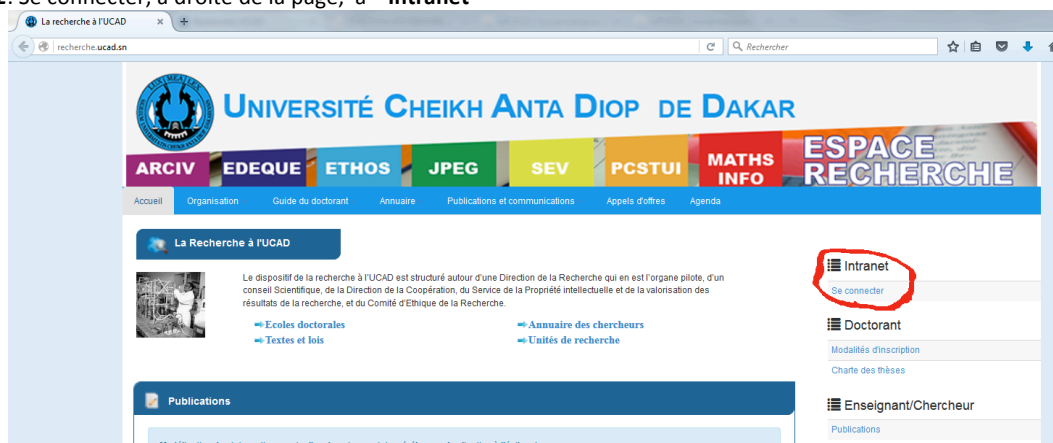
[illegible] Se connecter, à droite de la page, à « Intranet »

La recherche à l'UCAD

recherche.ucad.sn

Rechercher

UNIVERSITÉ CHEIKH ANTA DIOP DE DAKAR

ARCIV EDEQUE ETHOS JPEG SEV PCSTUI MATHS INFO ESPACE RECHERCHE

Accueil Organisation Guide du doctorant Annuaire Publications et communications Appels d'offres Agenda

La Recherche à l'UCAD

Le dispositif de la recherche à l'UCAD est structuré autour d'une Direction de la Recherche qui en est l'organe pilote, d'un conseil Scientifique, de la Direction de la Coopération, du Service de la Propriété intellectuelle et de la valorisation des résultats de la recherche, et du Comité d'Ethique de la Recherche.

Ecoles doctorales
Textes et lois
Annuaire des chercheurs
Unités de recherche

Publications

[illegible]

Intranet
Se connecter

Doctorant
Modalités d'inscription
Charte des thèses

Enseignant/Chercheur
Publications